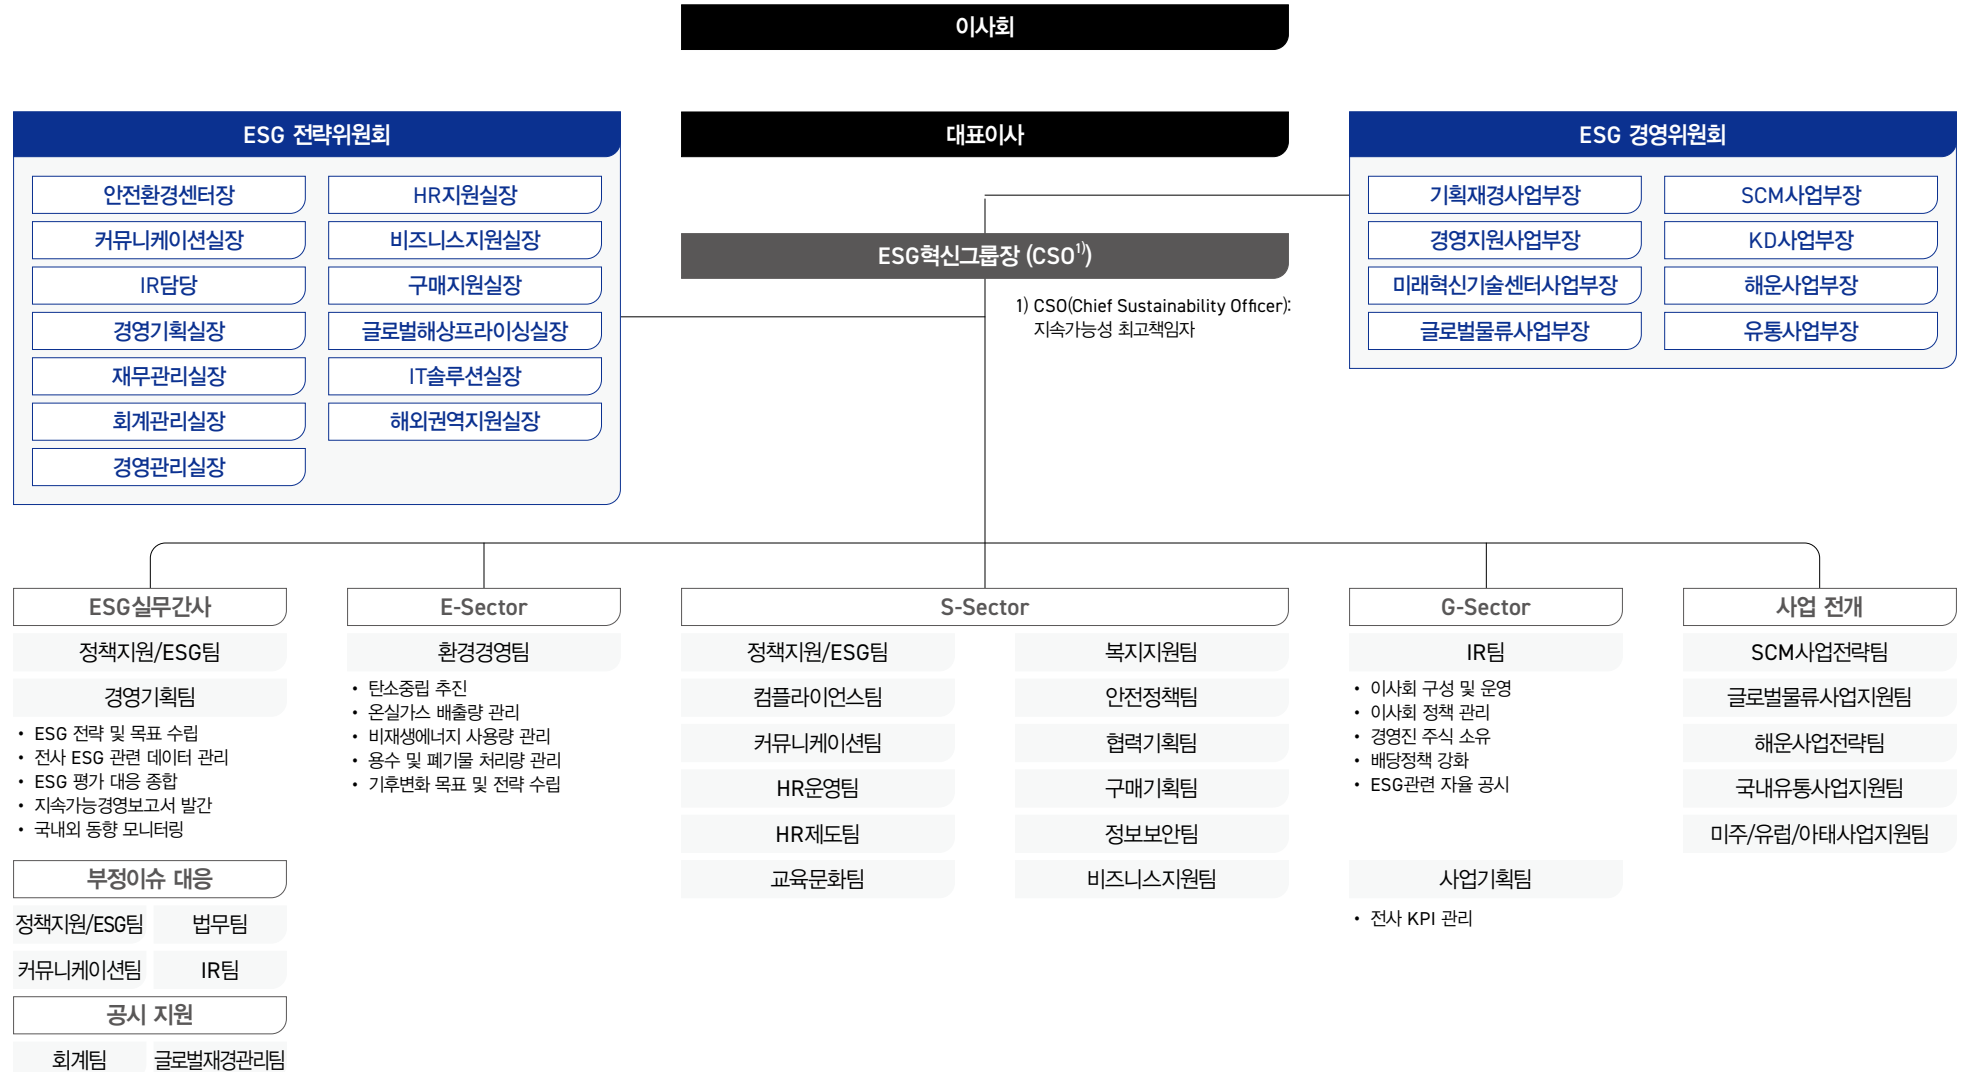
이사회

ESG 전략위원회

안전환경센터장
HR지원실장
커뮤니케이션실장
비즈니스지원실장
IR담당
구매지원실장
경영기획실장
글로벌해상프라이싱실장
재무관리실장
IT솔루션실장
회계관리실장
해외권역지원실장
경영관리실장

대표이사

ESG혁신그룹장 (CSO$^{1)}$)

1) CSO(Chief Sustainability Officer): 지속가능성 최고책임자

ESG 경영위원회

기획재경사업부장
SCM사업부장
경영지원사업부장
KD사업부장
미래혁신기술센터사업부장
해운사업부장
글로벌물류사업부장
유통사업부장

ESG실무간사

정책지원/ESG팀

경영기획팀

• ESG 전략 및 목표 수립
• 전사 ESG 관련 데이터 관리
• ESG 평가 대응 종합
• 지속가능경영보고서 발간
• 국내외 동향 모니터링

부정이슈 대응

정책지원/ESG팀
법무팀
커뮤니케이션팀
IR팀

공시 지원

회계팀
글로벌재경관리팀

E-Sector

환경경영팀

• 탄소중립 추진
• 온실가스 배출량 관리
• 비재생에너지 사용량 관리
• 용수 및 폐기물 처리량 관리
• 기후변화 목표 및 전략 수립

S-Sector

정책지원/ESG팀
복지지원팀
컴플라이언스팀
안전정책팀
커뮤니케이션팀
협력기획팀
HR운영팀
구매기획팀
HR제도팀
정보보안팀
교육문화팀
비즈니스지원팀

G-Sector

IR팀

• 이사회 구성 및 운영
• 이사회 정책 관리
• 경영진 주식 소유
• 배당정책 강화
• ESG관련 자율 공시

사업기획팀

• 전사 KPI 관리

사업 전개

SCM사업전략팀
글로벌물류사업지원팀
해운사업전략팀
국내유통사업지원팀
미주/유럽/아태사업지원팀